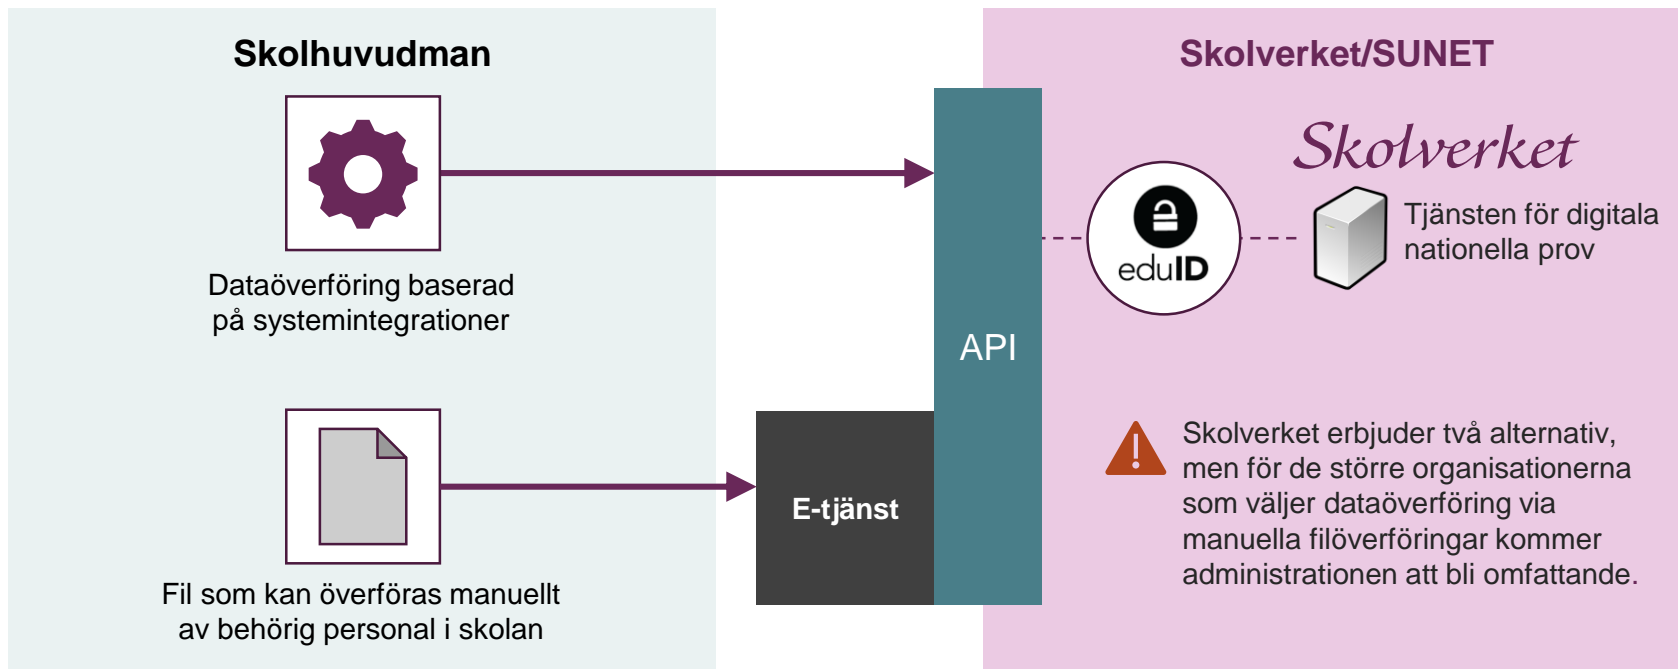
Skolhuvudman

Dataöverföring baserad på systemintegrationer

Fil som kan överföras manuellt av behörig personal i skolan

E-tjänst

API

Skolverket/SUNET

Skolverket

eduID

Tjänsten för digitala nationella prov

Skolverket erbjuder två alternativ, men för de större organisationerna som väljer dataöverföring via manuella filöverföringar kommer administrationen att bli omfattande.